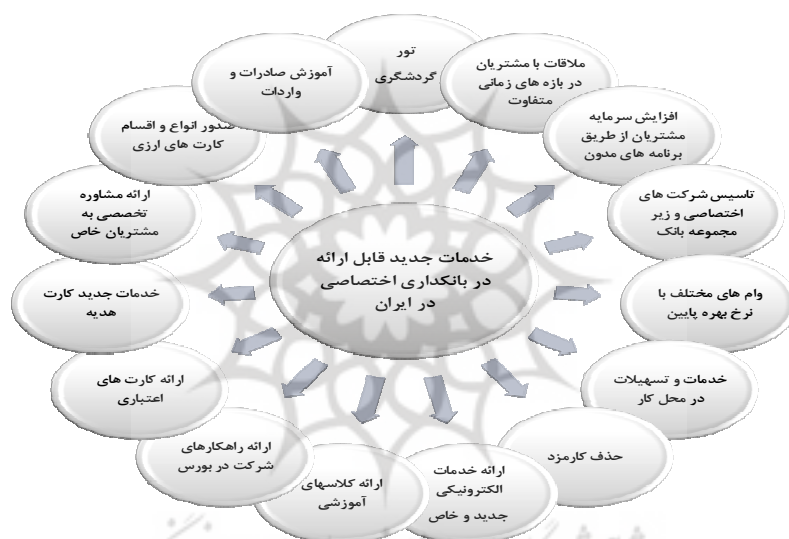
خدمات جدید قابل ارائه در بانکداری اختصاصی در ایران

تور گردشگری

ملاقات با مشتریان در بازه های زمانی متفاوت

افزایش سرمایه مشتریان از طریق برنامه های مدون

تاسیس شرکت های اختصاصی و زیر مجموعه بانک

وام های مختلف با نرخ بهره پایین

خدمات و تسهیلات در محل کار

حذف کارمزد

ارائه خدمات الکترونیکی جدید و خاص

ارائه کلاسهای آموزشی

ارائه راهکارهای شرکت در بورس

ارائه کارت های اعتباری

خدمات جدید کارت هدیه

ارائه مشاوره تخصصی به مشتریان خاص

صدور انواع و اقسام کارت های ارزی

آموزش صادرات و واردات